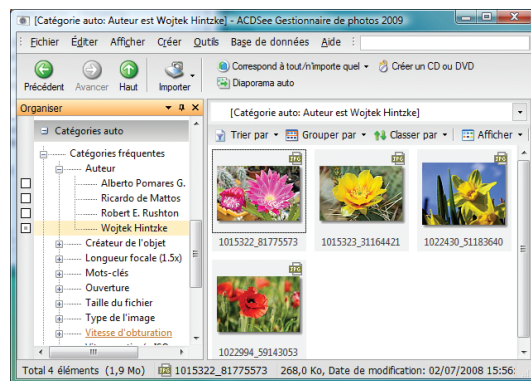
[Catégorie auto: Auteur est Wojtek Hintzke] - ACDSee Gestionnaire de photos 2009

Fichier Éditer Afficher Créer Outils Base de données Aide

Précédent Avancer Haut Importer

Correspond à tout/n'importe quel Créer un CD ou DVD

Diaporama auto

Organiser

Catégories auto

Catégories fréquentes

Auteur

Alberto Pomares G.

Ricardo de Mattos

Robert E. Rushton

Wojtek Hintzke

Créateur de l'objet

Longueur focale (1.5x)

Mots-clés

Ouverture

Taille du fichier

Type de l'image

Vitesse d'obturation

[Catégorie auto: Auteur est Wojtek Hintzke]

Trier par Grouper par Classer par Afficher

JPG 1015322_81775573

JPG 1015323_31164421

JPG 1022430_51183640

JPG 1022994_59143053

Total 4 éléments (1,9 Mo) 1015322_81775573 268,0 Ko, Date de modification: 02/07/2008 15:56:...